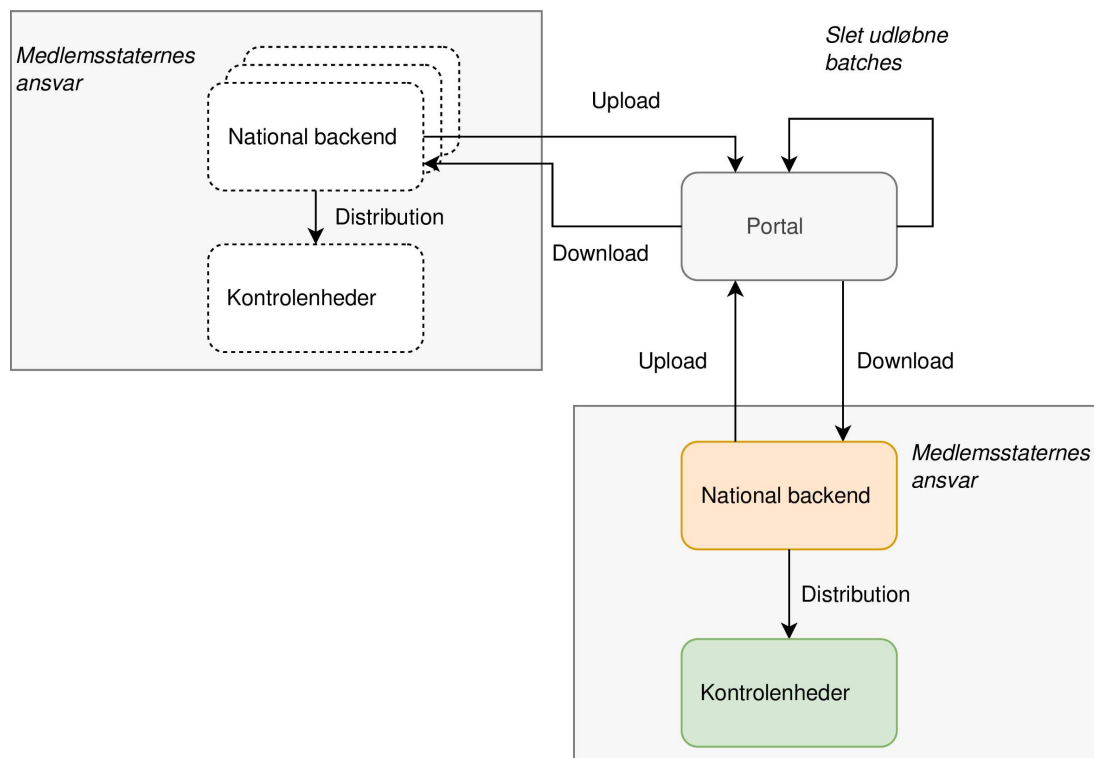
Medlemsstaternes ansvar

National backend

Distribution

Kontrolenheder

Upload

Download

Slet udløbne batches

Portal

Upload

Download

Medlemsstaternes ansvar

National backend

Distribution

Kontrolenheder